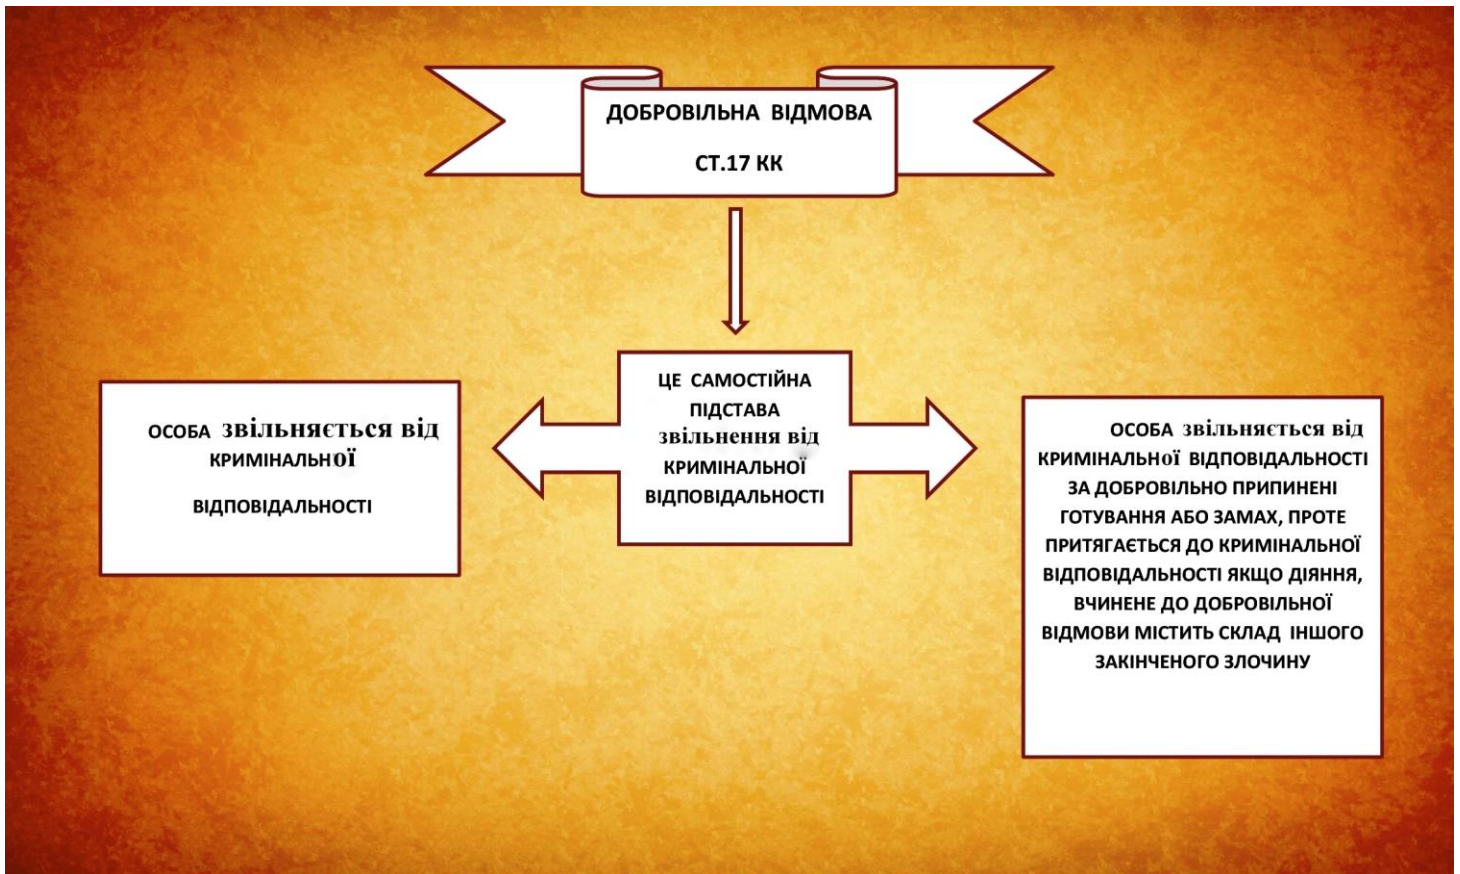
ДОБРОВІЛЬНА ВІДМОВА

СТ.17 КК

ЦЕ САМОСТІЙНА ПІДСТАВА звільнення від КРИМІНАЛЬНОЇ ВІДПОВІДАЛЬНОСТІ

ОСОБА звільняється від КРИМІНАЛЬНОЇ

ВІДПОВІДАЛЬНОСТІ

ОСОБА звільняється від КРИМІНАЛЬНОЇ ВІДПОВІДАЛЬНОСТІ ЗА ДОБРОВІЛЬНО ПРИПИНЕНІ ГОТУВАННЯ АБО ЗАМАХ, ПРОТЕ ПРИТЯГАЄТЬСЯ ДО КРИМІНАЛЬНОЇ ВІДПОВІДАЛЬНОСТІ ЯКЩО ДІЯННЯ, ВЧИНЕНЕ ДО ДОБРОВІЛЬНОЇ ВІДМОВИ МІСТИТЬ СКЛАД ІНШОГО ЗАКІНЧЕНОГО ЗЛОЧИНУ